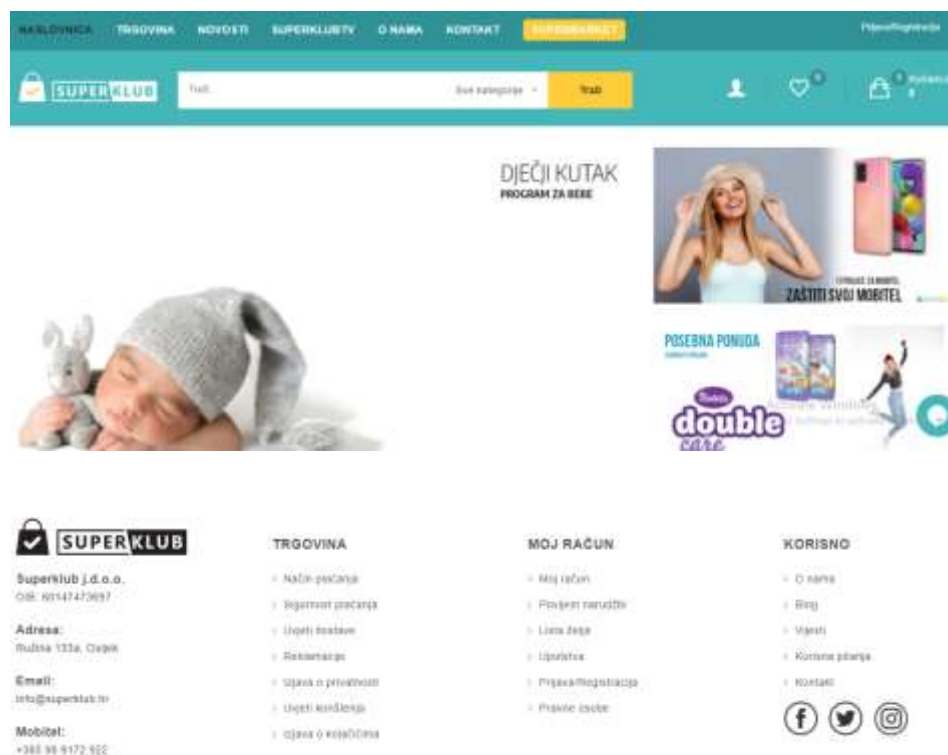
NASLOVNICA TRGOVINA NOVOSTI SUPERKLUBTV O NAMA KONTAKT SUPERMARKET

Prijava/Registracija

SUPERKLUB

Traži... Sve kategorije Traži

0 0 Košarica

DJEČJI KUTAK
PROGRAM ZA BEBE

ZAŠTITI SVOJ MOBITEL

POSEBNA PONUDA

double care

SUPERKLUB

Superklub j.d.o.o.
OIB: 60147473697

Adresa:
Ružina 133a, Osijek

Email:
info@superklub.hr

Mobitel:
+385 98 9172 922

TRGOVINA

Način plaćanja
Sigurnost plaćanja
Uvjeti dostave
Reklamacije
Izjava o privatnosti
Uvjeti korištenja
Izjava o kolačićima

MOJ RAČUN

Moj račun
Povijest narudžbi
Lista želja
Upratnica
Prijava/Registracija
Pravne osobe

KORISNO

O nama
Blog
Vijesti
Korisna pitanja
Kontakt